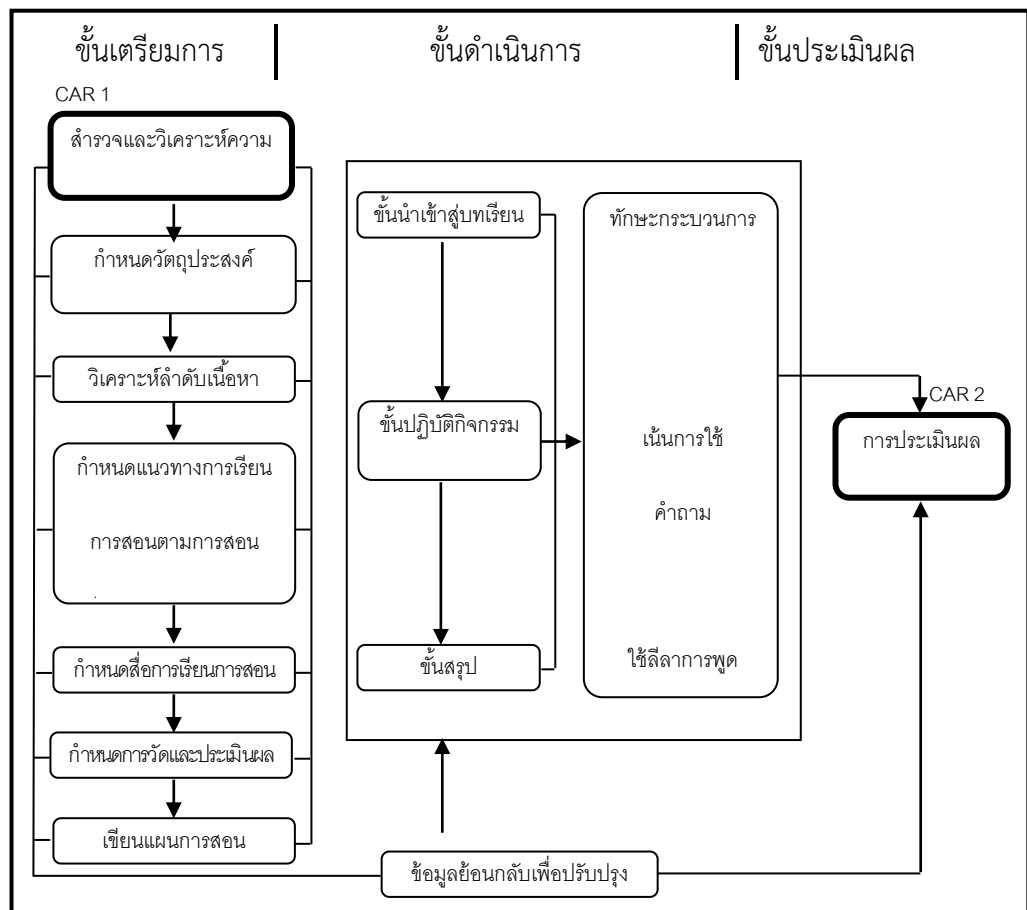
ขั้นเตรียมการ

ขั้นดำเนินการ

ขั้นประเมินผล

CAR 1

สำรวจและวิเคราะห์ความ

กำหนดวัตถุประสงค์

วิเคราะห์ลำดับเนื้อหา

กำหนดแนวทางการเรียน

การสอนตามการสอน

กำหนดสื่อการเรียนการสอน

กำหนดการวัดและประเมินผล

เขียนแผนการสอน

ขั้นนำเข้าสู่บทเรียน

ขั้นปฏิบัติกิจกรรม

ขั้นสรุป

ทักษะกระบวนการ

เน้นการใช้

คำถาม

ใช้ลีลาการพูด

CAR 2

การประเมินผล

ข้อมูลย้อนกลับเพื่อปรับปรุง